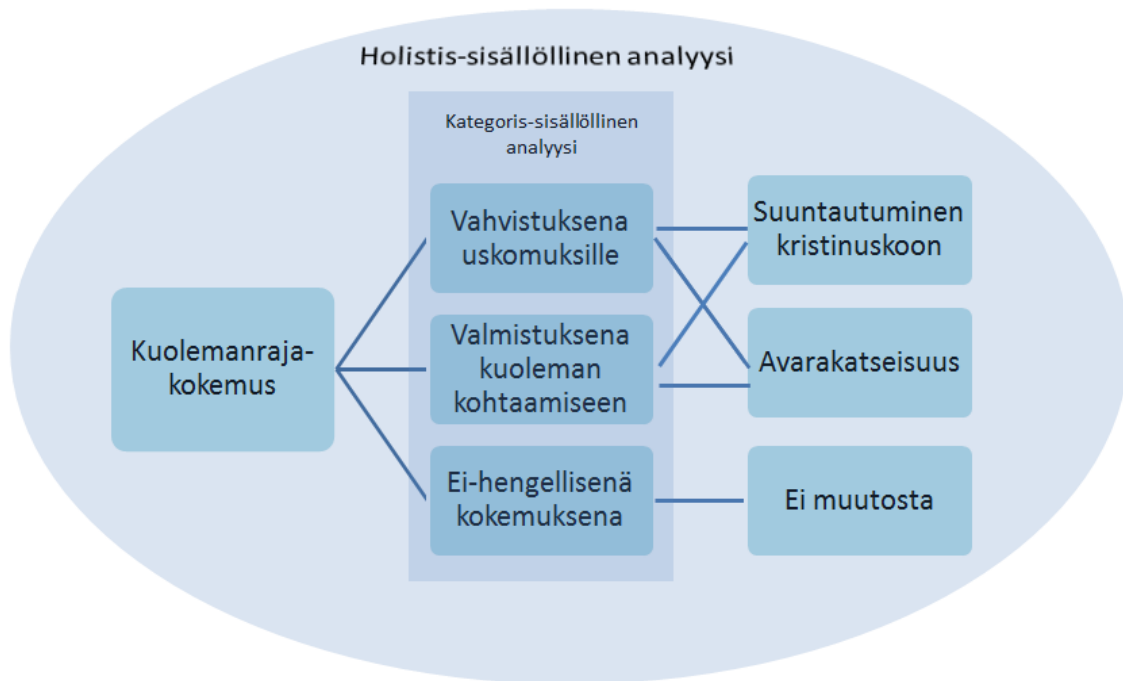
Holistis-sisällöllinen analyysi

Kategoris-sisällöllinen analyysi

Kuolemanraja-kokemus

Vahvistuksena uskomuksille

Valmistuksena kuoleman kohtaamiseen

Ei-hengellisenä kokemuksena

Suuntautuminen kristinuskoon

Avarakatseisuus

Ei muutosta